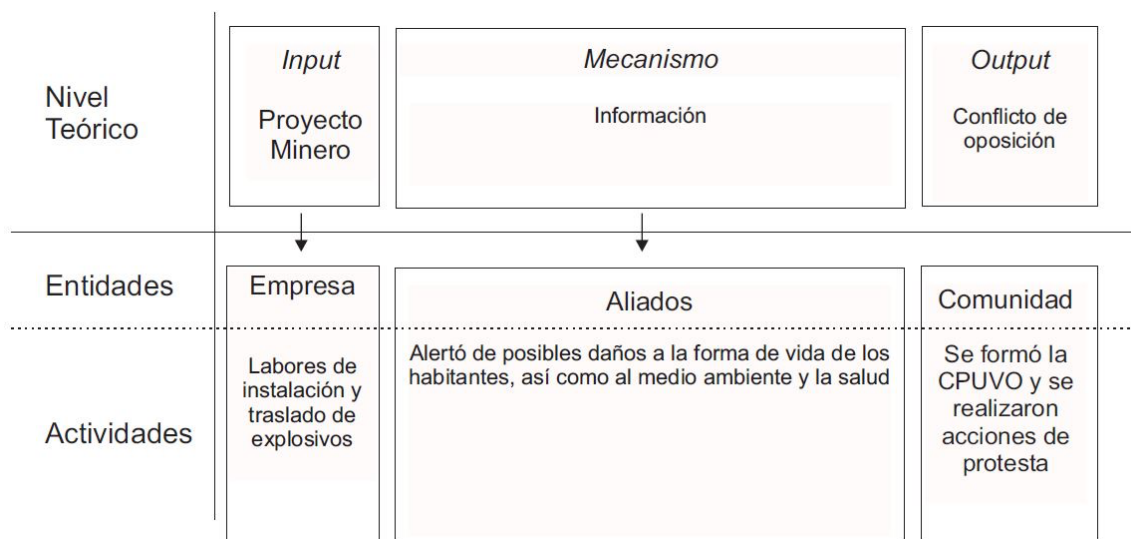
| | Input | Mecanismo | Output |
|---|---|---|---|
| Nivel Teórico | Proyecto Minero | Información | Conflicto de oposición |
| Entidades | Empresa | Aliados | Comunidad |
| Actividades | Labores de instalación y traslado de explosivos | Alertó de posibles daños a la forma de vida de los habitantes, así como al medio ambiente y la salud | Se formó la CPUVO y se realizaron acciones de protesta |